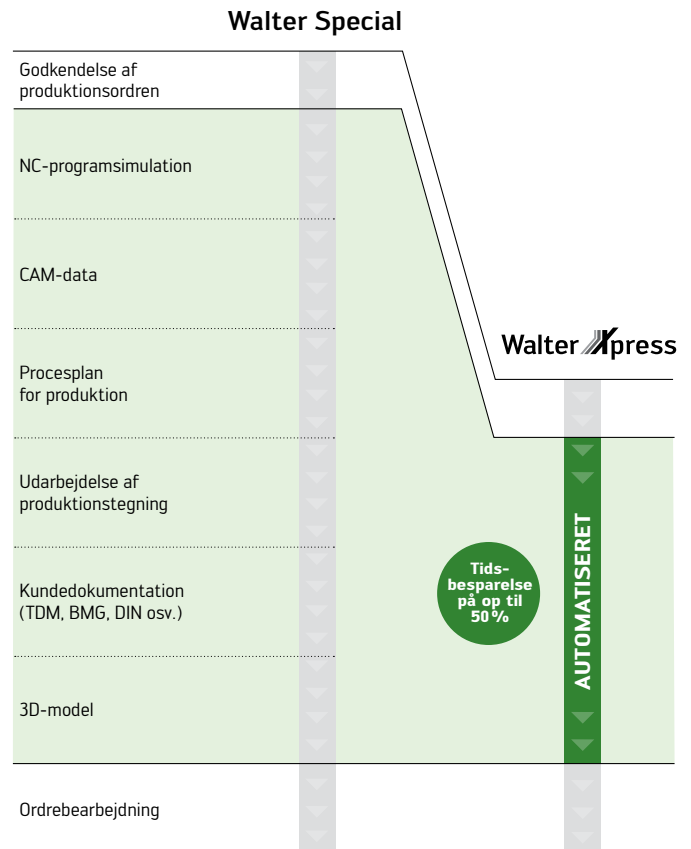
Walter Special

Godkendelse af produktionsordren

NC-programsimulation

CAM-data

Procesplan for produktion

Udarbejdelse af produktionstegning

Kundedokumentation (TDM, BMG, DIN osv.)

3D-model

Ordrebearbejdning

Walter Xpress

Tidsbesparelse på op til 50 %

AUTOMATISERET